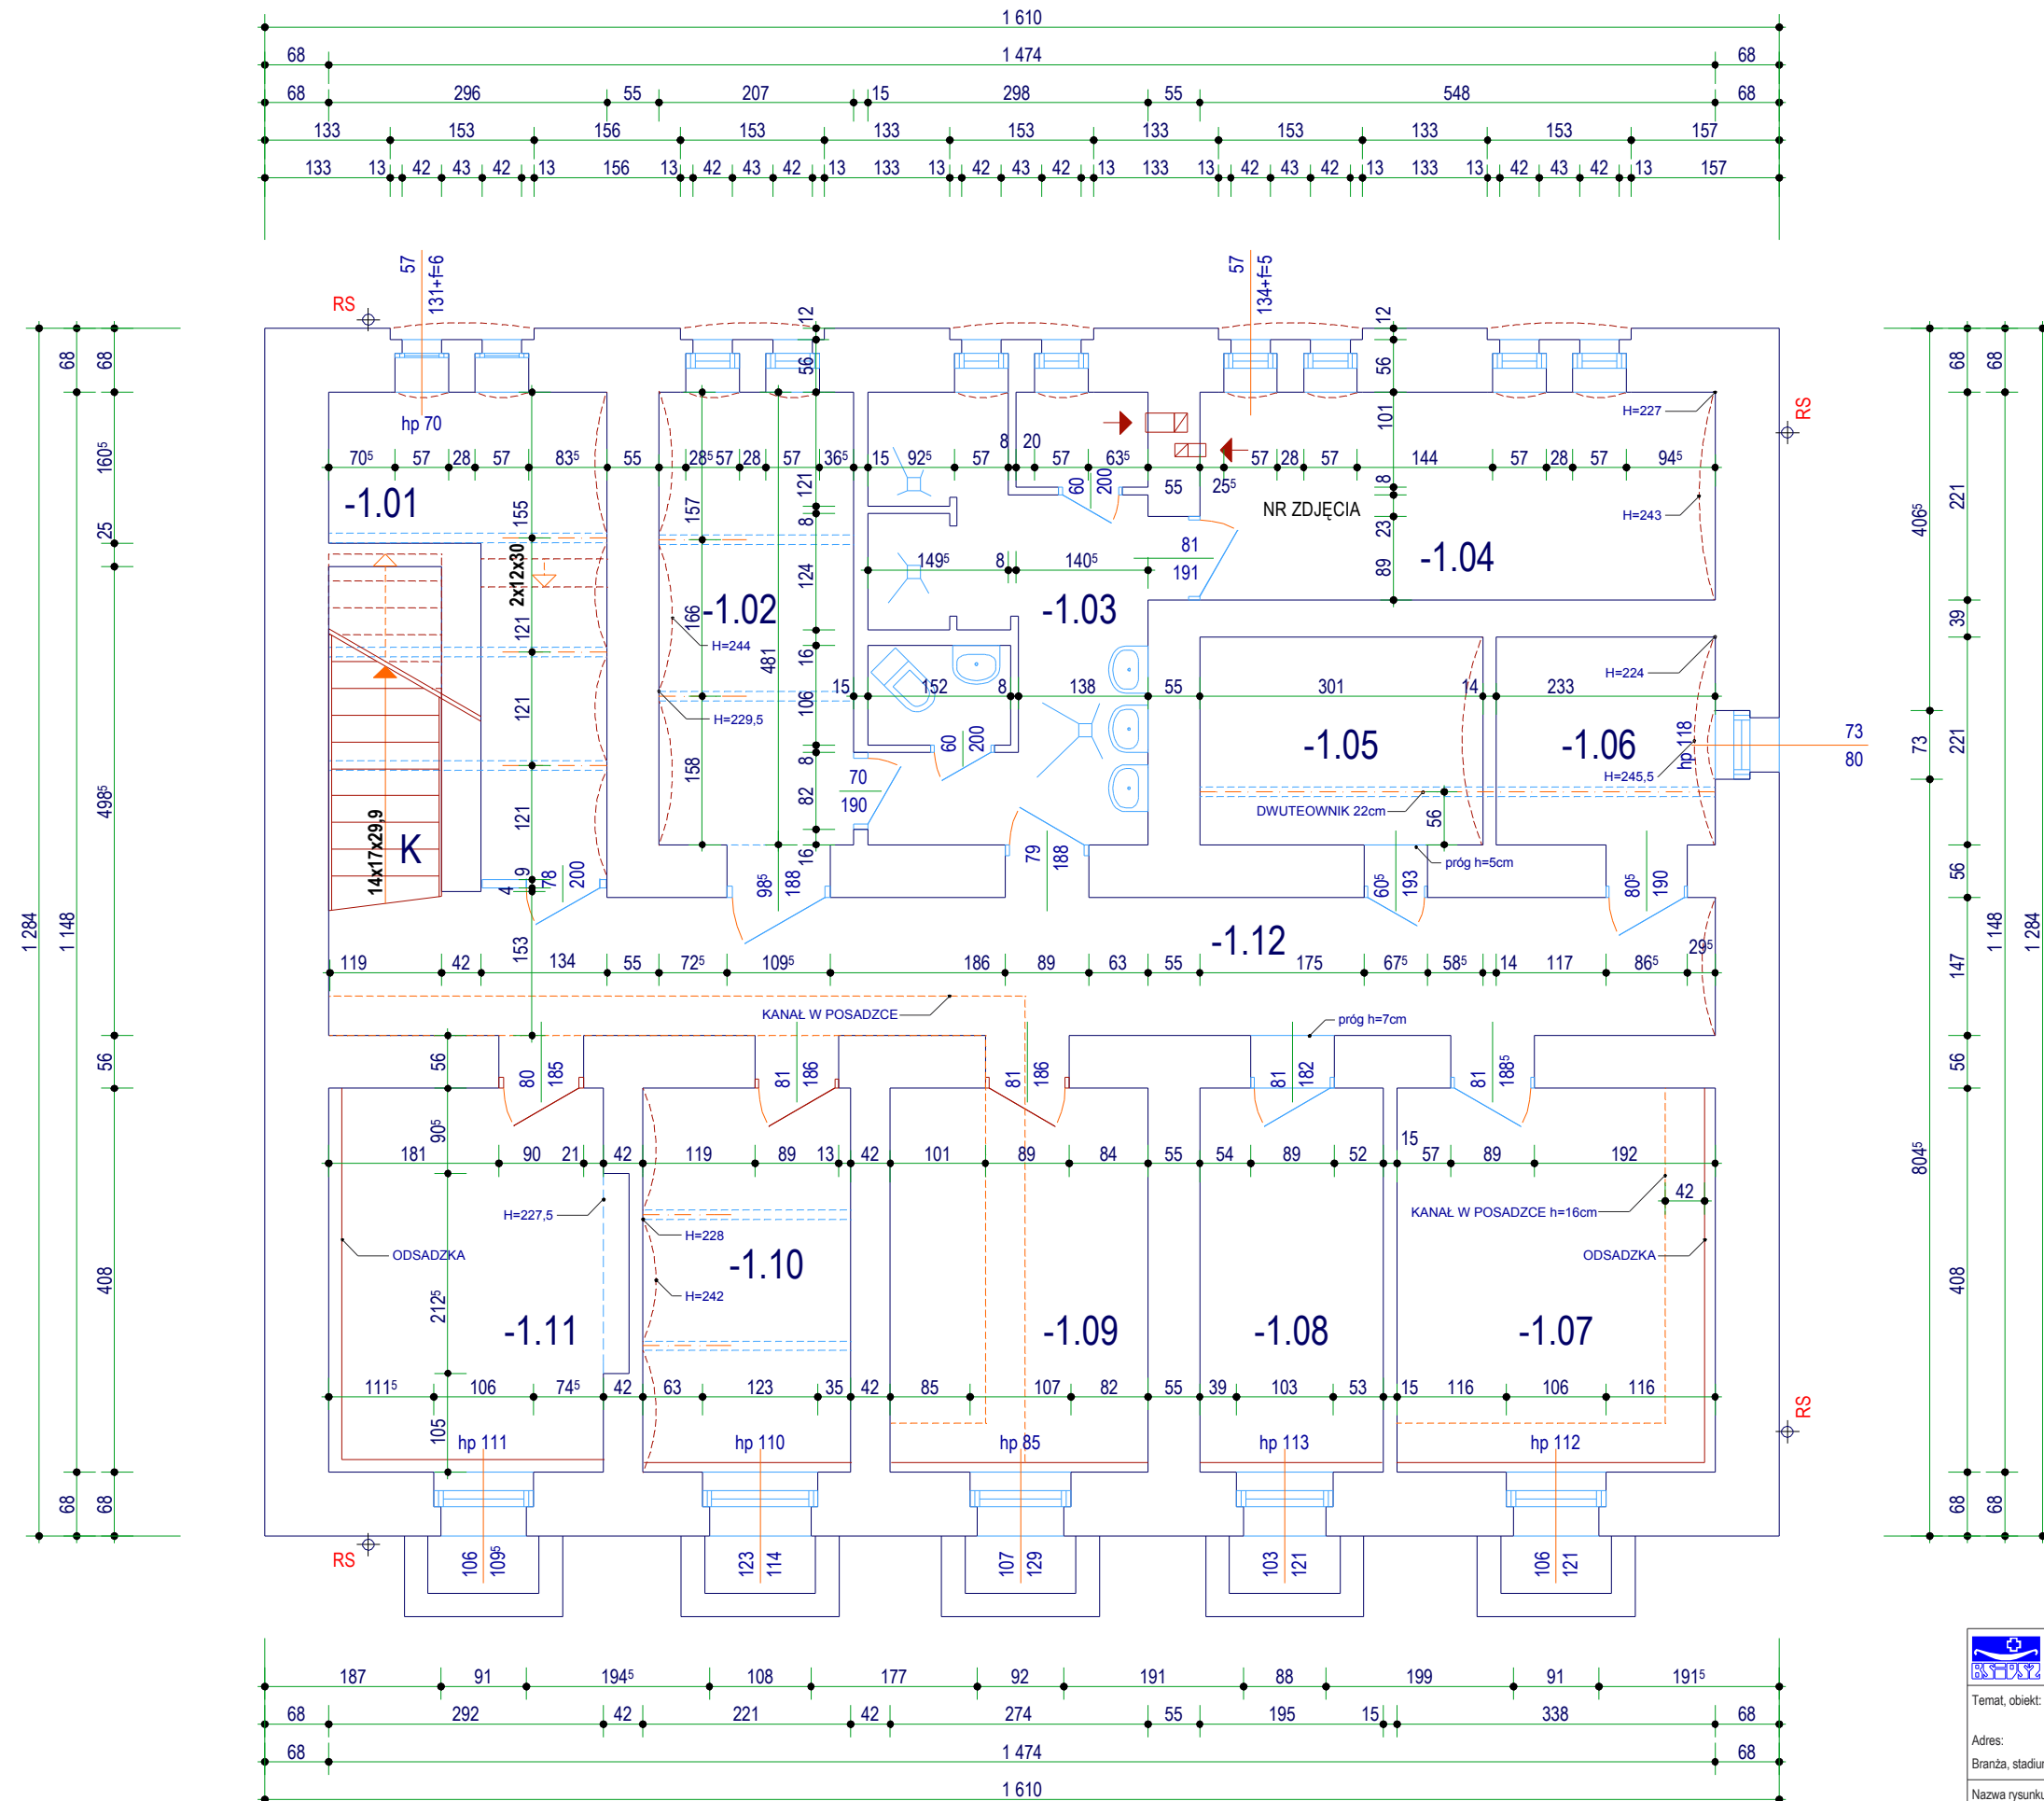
1 610
68 1 474 68
68 296 55 207 15 298 55 548 68
133 153 156 153 133 153 133 153 133 153 157
133 13 42 43 42 13 156 13 42 43 42 13 133 13 42 43 42 13 133 13 42 43 42 13 133 13 42 43 42 13 157

57 131+f=6
57 134+f=5
RS
RS
RS
RS

hp 70
-1.01
-1.02
-1.03
-1.04
NR ZDJĘCIA
H=227
H=243
H=244
H=229,5
H=224
H=245,5
-1.05
-1.06
DWUTEOWNIK 22cm
próg h=5cm
K
14x17x29,9
2x12x30
-1.12
KANAŁ W POSADZCE
próg h=7cm
H=227,5
ODSADZKA
H=228
H=242
-1.10
-1.11
-1.09
-1.08
-1.07
KANAŁ W POSADZCE h=16cm
ODSADZKA
hp 111
hp 110
hp 85
hp 113
hp 112
hp 118
73
80

70⁵ 57 28 57 83⁵ 55 28⁵ 57 28 57 36⁵ 15 92⁵ 57 8 20 57 63⁵ 55 25⁵ 57 28 57 144 57 28 57 94⁵
155 157 121 8 124 16 106 8 82 16 481 166 158 121 121 121 121
149⁵ 8 140⁵ 81 191 152 8 138 55 301 14 233 60 200 70 190 60 200 79 188 98⁵ 188 78 200 9 4 56 60⁵ 193 80⁵ 190
12 56 101 18 23 89
119 42 153 134 55 72⁵ 109⁵ 186 89 63 55 175 67⁵ 58⁵ 14 117 86⁵ 29⁵
56 80 185 81 186 81 186 81 182 81 188⁵
90⁵ 181 90 21 42 119 89 13 42 101 89 84 55 54 89 52 15 57 89 192 42
212⁵ 111⁵ 106 74⁵ 42 63 123 35 42 85 107 82 55 39 103 53 15 116 106 116 105
106 109⁵ 123 114 107 129 103 121 106 121

68 160⁵ 25 498⁵ 56 408 68 1 148 1 284
68 221 39 221 56 147 56 408 68 406⁵ 73 804⁵ 1 148 1 284

187 91 194⁵ 108 177 92 191 88 199 91 191⁵
68 292 42 221 42 274 55 195 15 338 68
68 1 474 68
1 610

Temat, obiekt:
Adres:
Branża, stadiu
Nazwa rysunku